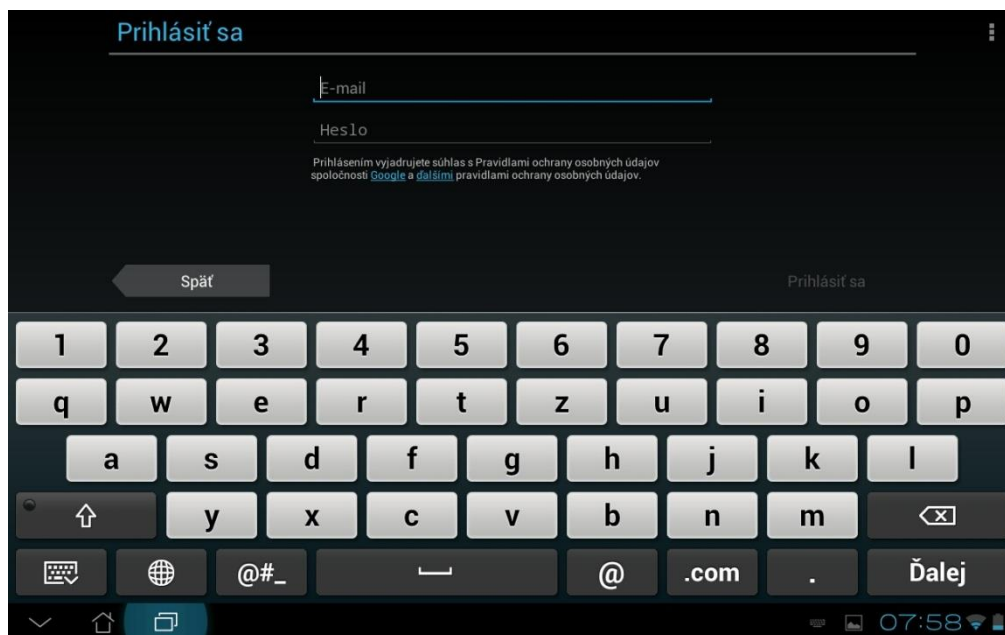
Prihlásiť sa

E-mail

Heslo

Prihlásením vyjadrujete súhlas s Pravidlami ochrany osobných údajov spoločnosti Google a ďalšími pravidlami ochrany osobných údajov.

Späť

Prihlásiť sa

1 2 3 4 5 6 7 8 9 0

q w e r t z u i o p

a s d f g h j k l

y x c v b n m

@#_ @ .com . Ďalej

07:58